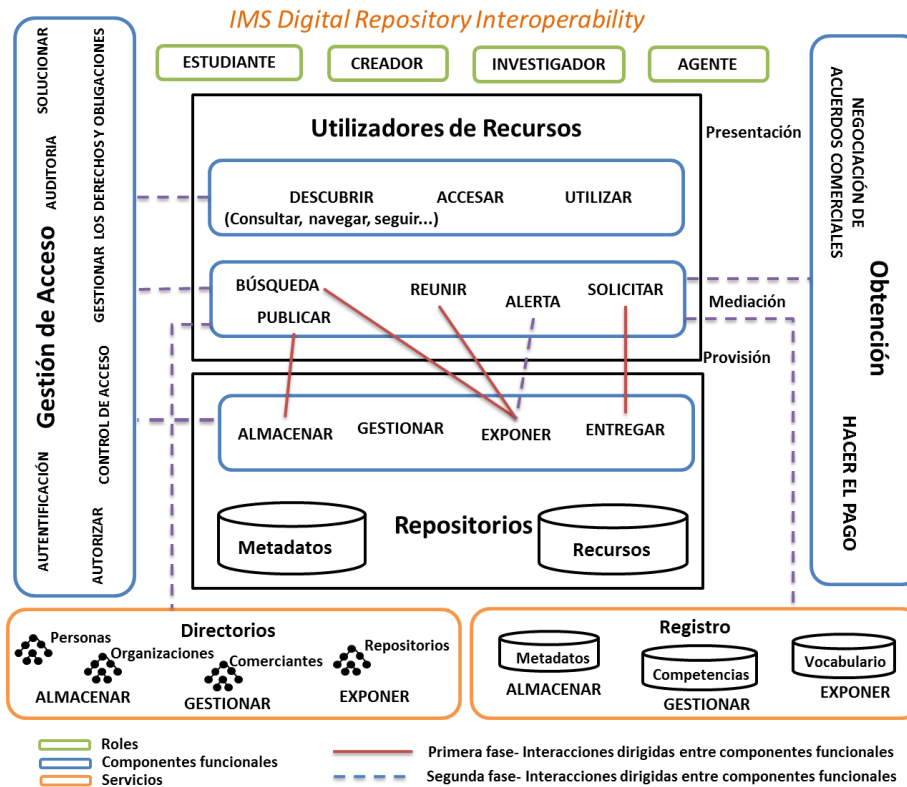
IMS Digital Repository Interoperability

ESTUDIANTE
CREADOR
INVESTIGADOR
AGENTE

Gestión de Acceso
SOLUCIONAR
AUDITORIA
GESTIONAR LOS DERECHOS Y OBLIGACIONES
CONTROL DE ACCESO
AUTENTIFICACIÓN
AUTORIZAR

Utilizadores de Recursos
DESCUBRIR
ACCESAR
UTILIZAR
(Consultar, navegar, seguir...)
BÚSQUEDA
REUNIR
ALERTA
SOLICITAR
PUBLICAR

Presentación
Mediación
Provisión

ALMACENAR
GESTIONAR
EXPONER
ENTREGAR
Repositorios
Metadatos
Recursos

Obtención
NEGOCIACIÓN DE ACUERDOS COMERCIALES
HACER EL PAGO

Directorios
Personas
Organizaciones
Comerciantes
Repositorios
ALMACENAR
GESTIONAR
EXPONER

Registro
Metadatos
Competencias
Vocabulario
ALMACENAR
GESTIONAR
EXPONER

Roles
Componentes funcionales
Servicios
Primera fase- Interacciones dirigidas entre componentes funcionales
Segunda fase- Interacciones dirigidas entre componentes funcionales